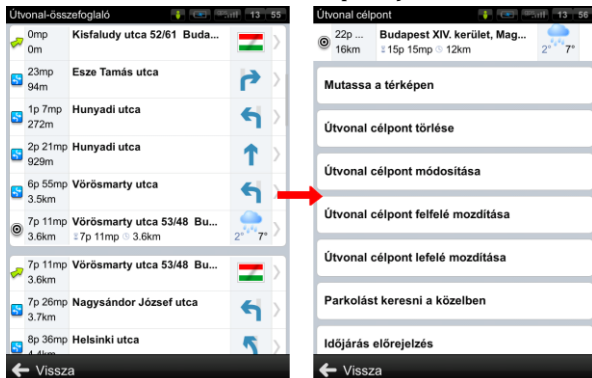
Útvonal-összefoglaló

13 55

0mp
0m
Kisfaludy utca 52/61 Buda...

23mp
94m
Esze Tamás utca

1p 7mp
272m
Hunyadi utca

2p 21mp
929m
Hunyadi utca

6p 55mp
3.5km
Vörösmarty utca

7p 11mp
3.6km
Vörösmarty utca 53/48 Bu...
7p 11mp 3.6km
2° 7°

7p 11mp
Vörösmarty utca 53/48 Bu...

7p 26mp
3.7km
Nagysándor József utca

8p 36mp
Helsinki utca

Vissza

Útvonal célpont

13 56

22p ...
16km
Budapest XIV. kerület, Mag...
15p 19mp 12km
2° 7°

Mutassa a térképen

Útvonal célpont törlése

Útvonal célpont módosítása

Útvonal célpont felfelé mozdítása

Útvonal célpont lefelé mozdítása

Parkolást keresni a közelben

Időjárás előrejelzés

Vissza